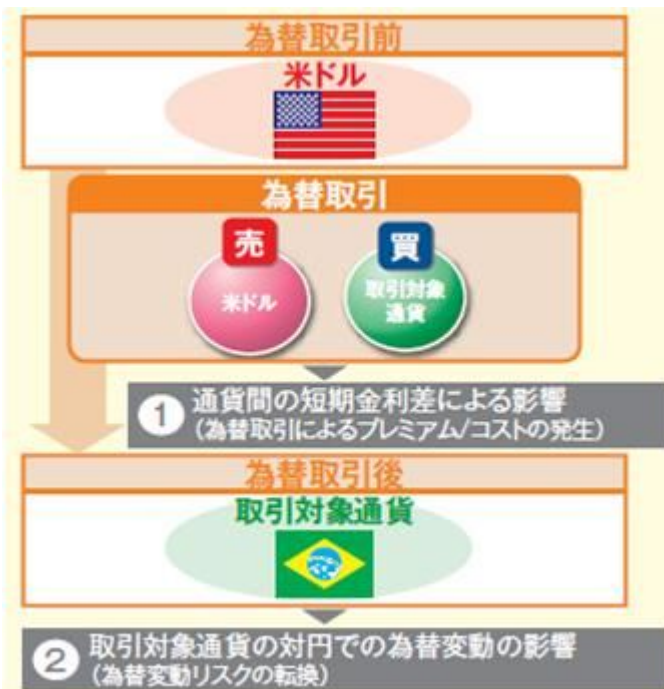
為替取引前

米ドル

為替取引

売

米ドル

買

取引対象通貨

① 通貨間の短期金利差による影響
（為替取引によるプレミアム/コストの発生）

為替取引後

取引対象通貨

② 取引対象通貨の対円での為替変動の影響
（為替変動リスクの転換）